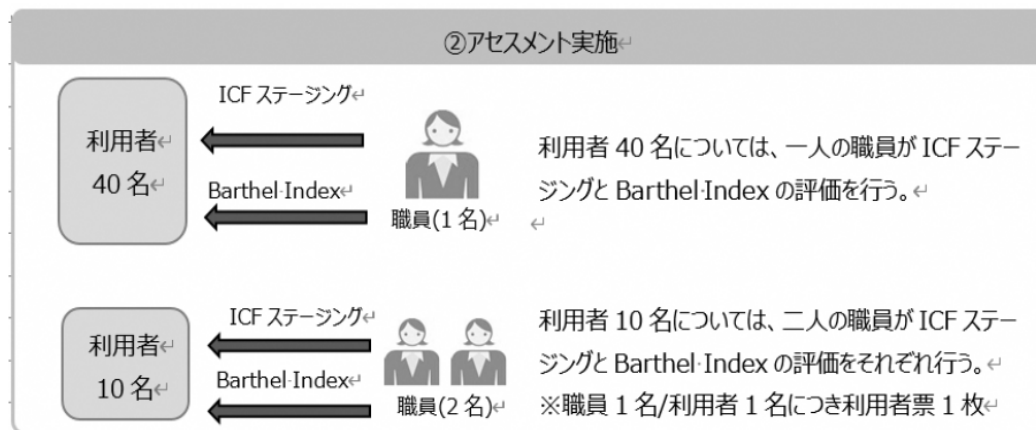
②アセスメント実施

ICF ステージング

利用者
40 名

Barthel·Index

職員(1 名)

利用者 40 名については、一人の職員が ICF ステージングと Barthel·Index の評価を行う。

ICF ステージング

利用者
10 名

Barthel·Index

職員(2 名)

利用者 10 名については、二人の職員が ICF ステージングと Barthel·Index の評価をそれぞれ行う。
※職員 1 名/利用者 1 名につき利用者票 1 枚